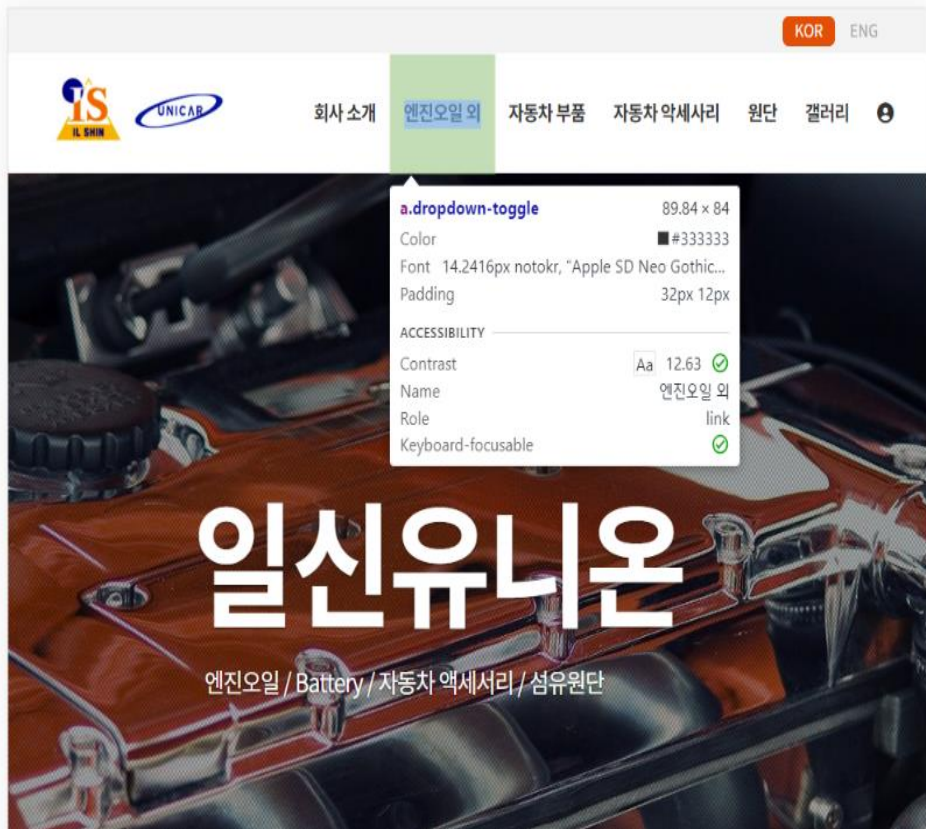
KOR ENG

IS IL SHIN UNICAR

회사 소개 엔진오일 외 자동차 부품 자동차 악세사리 원단 갤러리

a.dropdown-toggle 89.84 × 84
Color #333333
Font 14.2416px notokr, "Apple SD Neo Gothic...
Padding 32px 12px
ACCESSIBILITY
Contrast Aa 12.63
Name 엔진오일 외
Role link
Keyboard-focusable

일신유니온

엔진오일 / Battery / 자동차 액세서리 / 섬유원단